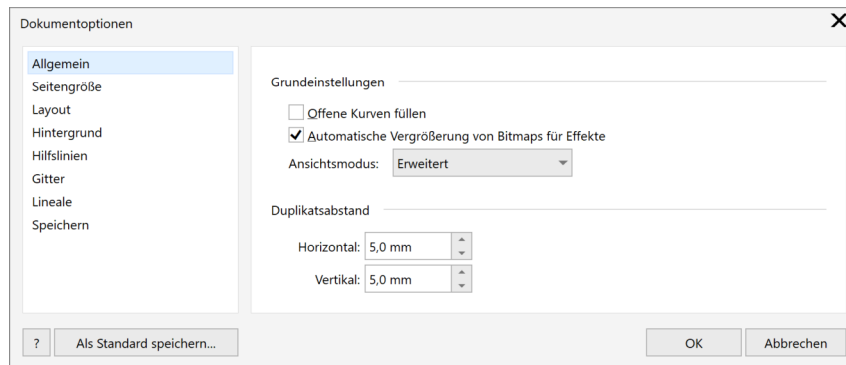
Dokumentoptionen

Allgemein
Seitengröße
Layout
Hintergrund
Hilfslinien
Gitter
Lineale
Speichern

Grundeinstellungen

Offene Kurven füllen

Automatische Vergrößerung von Bitmaps für Effekte

Ansichtsmodus: Erweitert

Duplikatsabstand

Horizontal: 5,0 mm

Vertikal: 5,0 mm

?

Als Standard speichern...

OK

Abbrechen